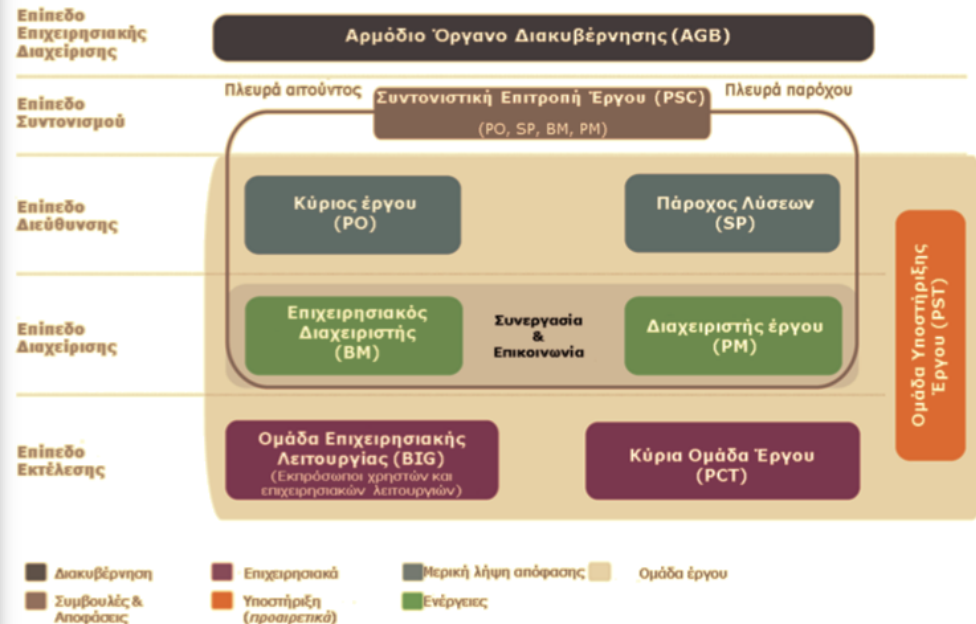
Επίπεδο Επιχειρησιακής Διαχείρισης

Αρμόδιο Όργανο Διακυβέρνησης (AGB)

Επίπεδο Συντονισμού

Πλευρά αιτούντος

Συντονιστική Επιτροπή Έργου (PSC)
(PO, SP, BM, PM)

Πλευρά παρόχου

Επίπεδο Διεύθυνσης

Κύριος έργου (PO)

Πάροχος Λύσεων (SP)

Ομάδα Υποστήριξης Έργου (PST)

Επίπεδο Διαχείρισης

Επιχειρησιακός Διαχειριστής (BM)

Συνεργασία & Επικοινωνία

Διαχειριστής έργου (PM)

Επίπεδο Εκτέλεσης

Ομάδα Επιχειρησιακής Λειτουργίας (BIG)
(Εκπρόσωποι χρηστών και επιχειρησιακών λειτουργιών)

Κύρια Ομάδα Έργου (PCT)

Διακυβέρνηση

Επιχειρησιακά

Μερική λήψη απόφασης

Ομάδα έργου

Συμβουλές & Αποφάσεις

Υποστήριξη (προαιρετικά)

Ενέργειες